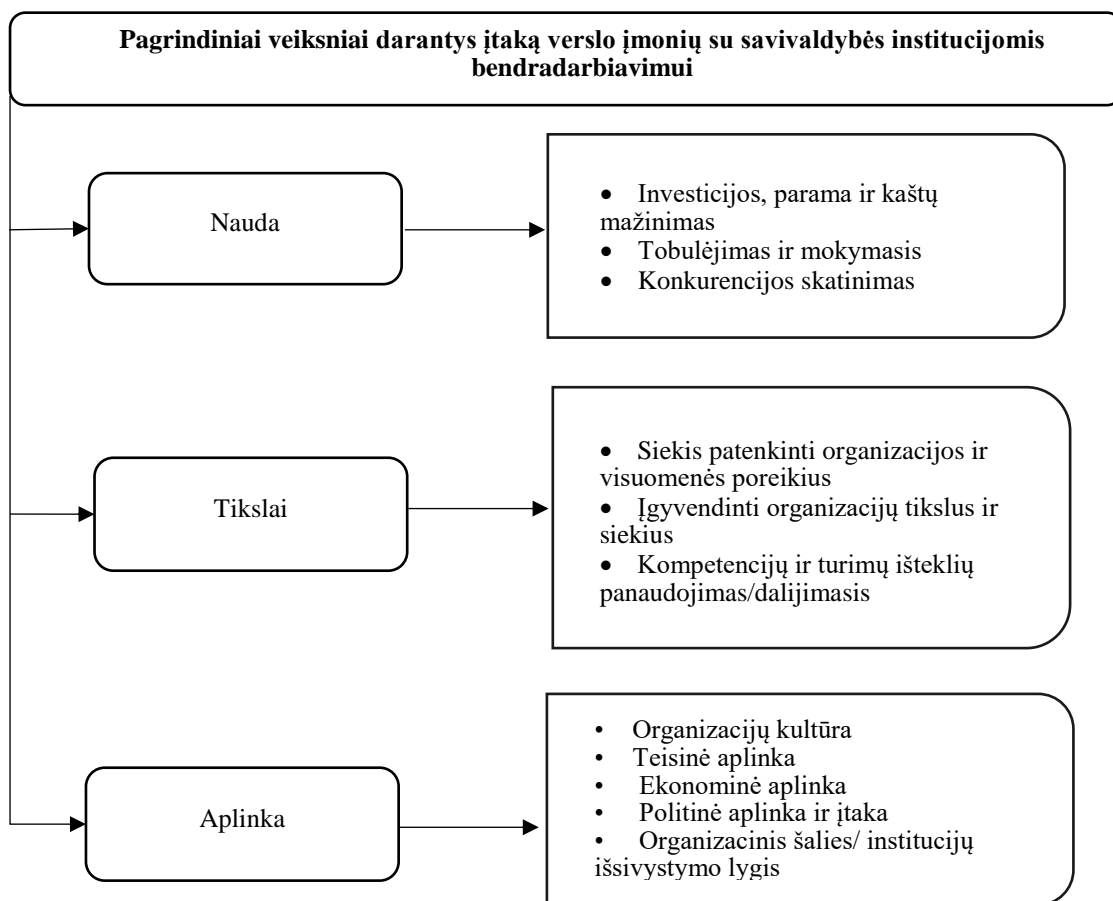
Pagrindiniai veiksniai darantys įtaką verslo įmonių su savivaldybės institucijomis bendradarbiavimui

Nauda

- Investicijos, parama ir kaštų mažinimas
- Tobulėjimas ir mokymasis
- Konkurencijos skatinimas

Tikslai

- Siekis patenkinti organizacijos ir visuomenės poreikius
- Įgyvendinti organizacijų tikslus ir siekius
- Kompetencijų ir turimų išteklių panaudojimas/dalijimasis

Aplinka

- Organizacijų kultūra
- Teisinė aplinka
- Ekonominė aplinka
- Politinė aplinka ir įtaka
- Organizacinis šalies/ institucijų išsivystymo lygis